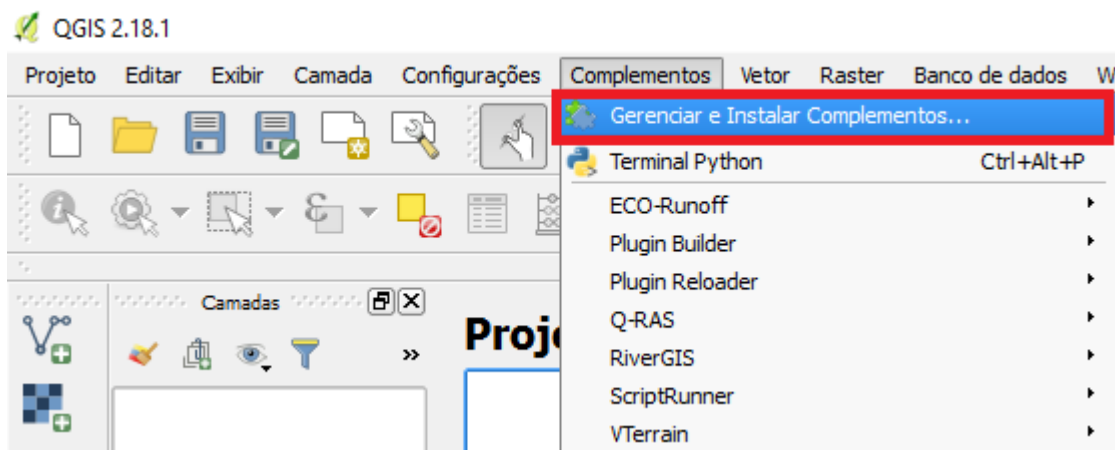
QGIS 2.18.1

Projeto Editar Exibir Camada Configurações Complementos Vetor Raster Banco de dados W

Gerenciar e Instalar Complementos...
Terminal Python Ctrl+Alt+P
ECO-Runoff
Plugin Builder
Plugin Reloader
Q-RAS
RiverGIS
ScriptRunner
VTerrain

Camadas

Proj